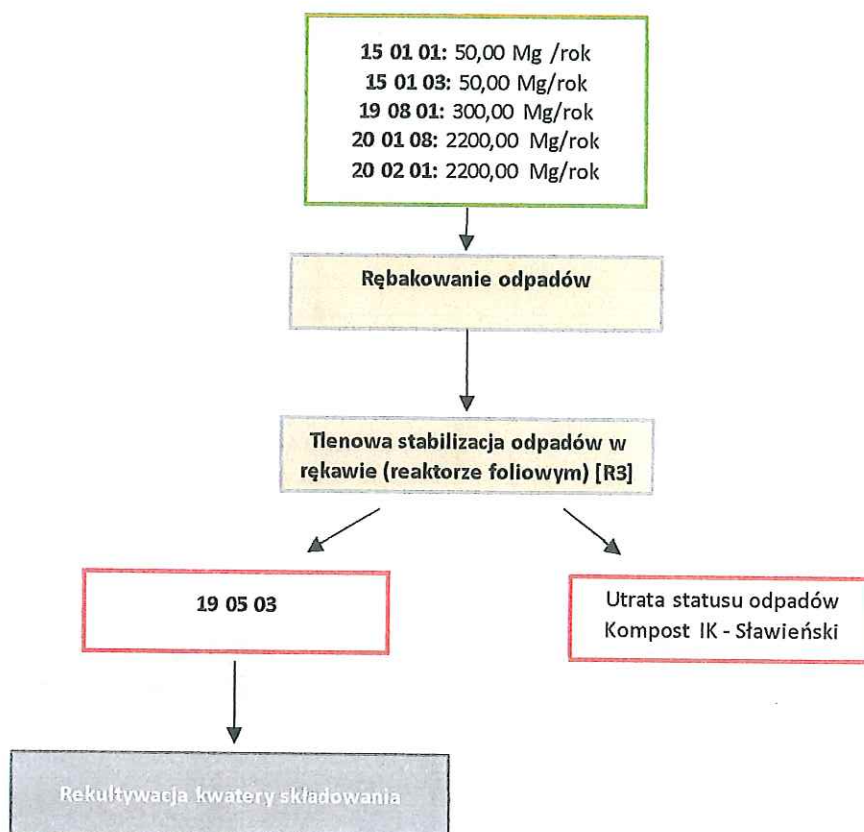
**15 01 01:** 50,00 Mg /rok
**15 01 03:** 50,00 Mg/rok
**19 08 01:** 300,00 Mg/rok
**20 01 08:** 2200,00 Mg/rok
**20 02 01:** 2200,00 Mg/rok

**Rębakowanie odpadów**

**Tlenowa stabilizacja odpadów w rękawie (reaktorze foliowym) [R3]**

**19 05 03**

Utrata statusu odpadów
Kompost IK - Sławieński

**Rekultywacja kwatery składowania**